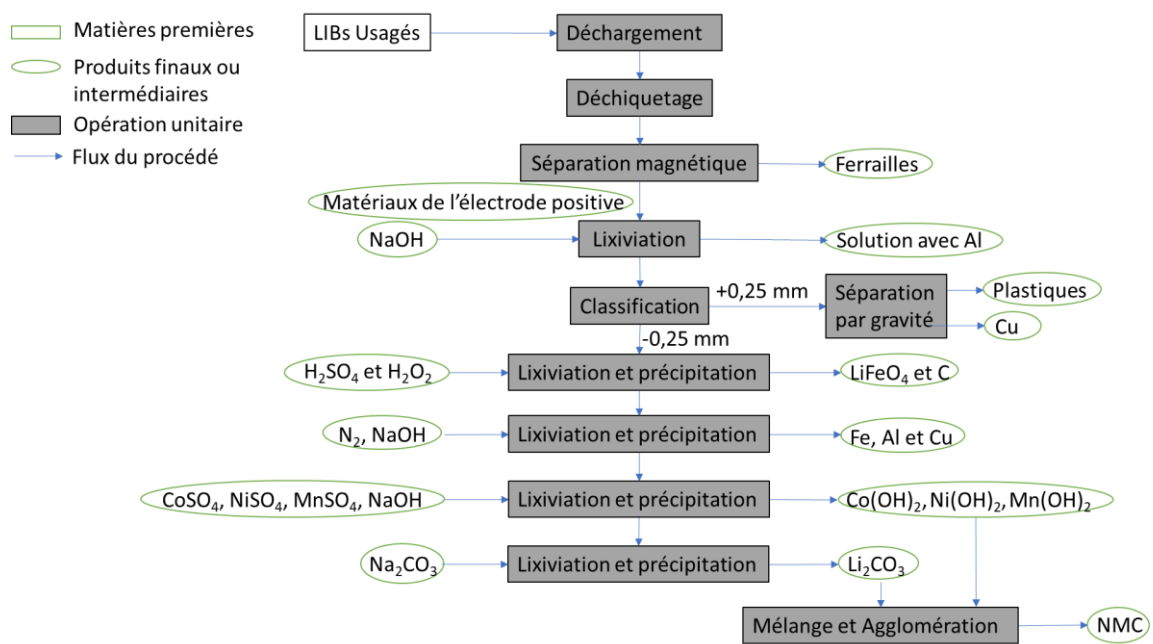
Matières premières
Produits finaux ou intermédiaires
Opération unitaire
Flux du procédé

LIBs Usagés
Déchargement
Déchiquetage
Séparation magnétique
Ferrailles
Matériaux de l'électrode positive
NaOH
Lixiviation
Solution avec Al
Classification
+0,25 mm
Séparation par gravité
Plastiques
Cu
-0,25 mm
$H_2SO_4$ et $H_2O_2$
Lixiviation et précipitation
$LiFeO_4$ et C
$N_2$, NaOH
Lixiviation et précipitation
Fe, Al et Cu
$CoSO_4$, $NiSO_4$, $MnSO_4$, NaOH
Lixiviation et précipitation
$Co(OH)_2$, $Ni(OH)_2$, $Mn(OH)_2$
$Na_2CO_3$
Lixiviation et précipitation
$Li_2CO_3$
Mélange et Agglomération
NMC